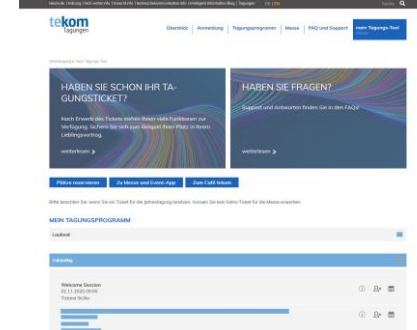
tekom
Tagungen

Überblick | Anmeldung | Tagungsprogramm | Messe | FAQ und Support | mein Tagungs-Tool

HABEN SIE SCHON IHR TAGUNGSTICKET?

Nach Erwerb des Tickets stehen Ihnen viele Funktionen zur Verfügung. Sichern Sie sich zum Beispiel Ihren Platz in Ihrem Lieblingsvortrag.

weiterlesen

HABEN SIE FRAGEN?

Support und Antworten finden Sie in den FAQs!

weiterlesen

Plätze reservieren | Zu Messe und Event-App | Zum Café tekom

MEIN TAGUNGSPROGRAMM

Laufend

Welcome Session
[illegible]